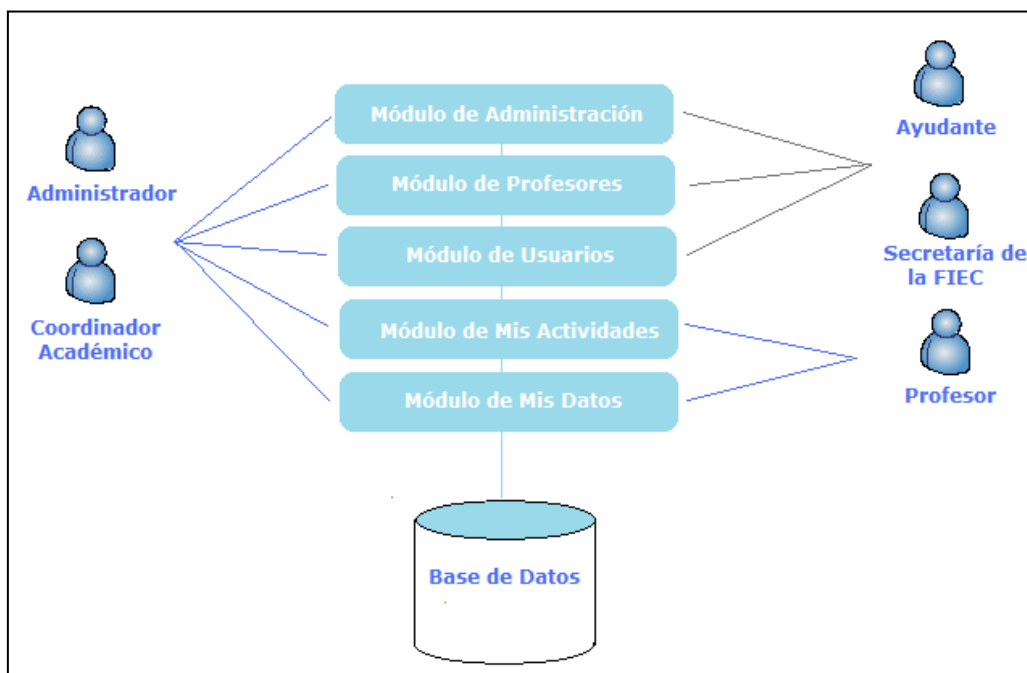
Administrador

Coordinador Académico

Módulo de Administración

Módulo de Profesores

Módulo de Usuarios

Módulo de Mis Actividades

Módulo de Mis Datos

Ayudante

Secretaría de la FIEC

Profesor

Base de Datos